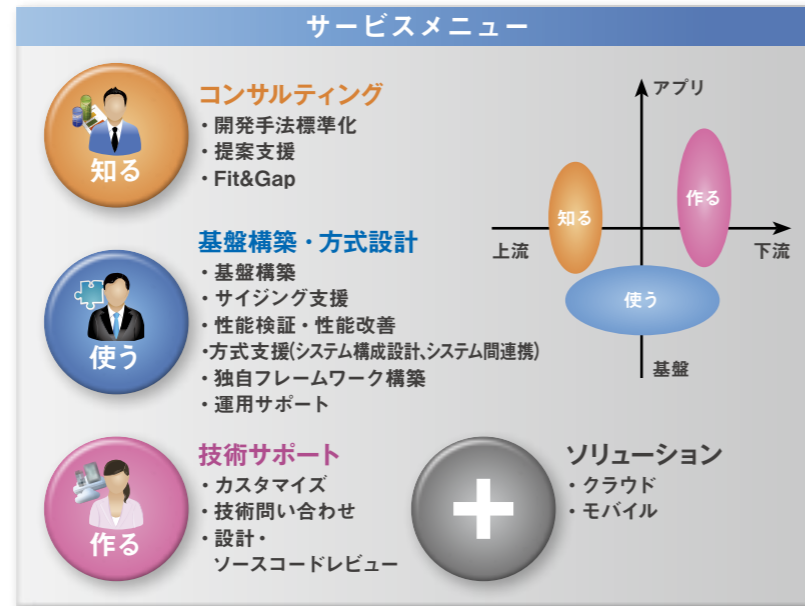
サービスメニュー

知る

コンサルティング
・開発手法標準化
・提案支援
・Fit&Gap

アプリ
上流
知る
作る
下流
使う
基盤

使う

基盤構築・方式設計
・基盤構築
・サイジング支援
・性能検証・性能改善
・方式支援(システム構成設計、システム間連携)
・独自フレームワーク構築
・運用サポート

作る

技術サポート
・カスタマイズ
・技術問い合わせ
・設計・
ソースコードレビュー

ソリューション
・クラウド
・モバイル